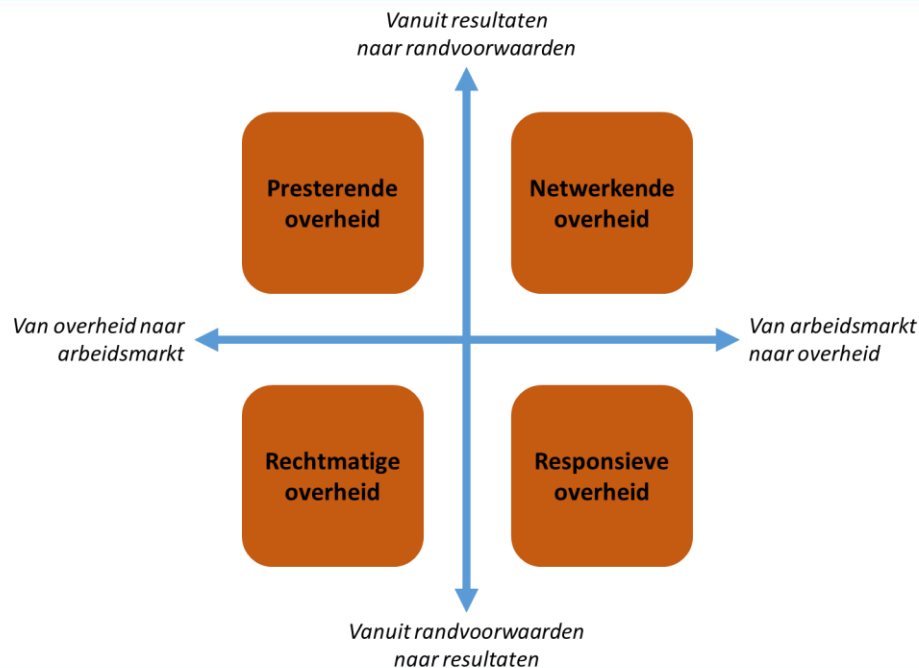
Vanuit resultaten naar randvoorwaarden

Presterende overheid

Netwerkende overheid

Van overheid naar arbeidsmarkt

Van arbeidsmarkt naar overheid

Rechtmatige overheid

Responsieve overheid

Vanuit randvoorwaarden naar resultaten